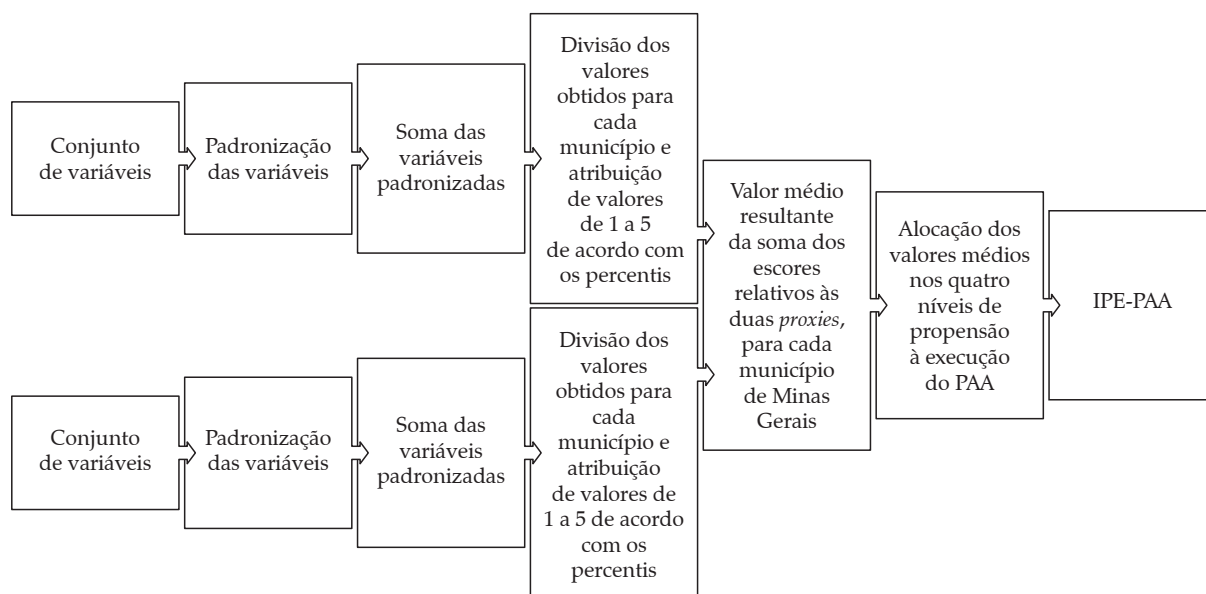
Conjunto de variáveis

Padronização das variáveis

Soma das variáveis padronizadas

Divisão dos valores obtidos para cada município e atribuição de valores de 1 a 5 de acordo com os percentis

Conjunto de variáveis

Padronização das variáveis

Soma das variáveis padronizadas

Divisão dos valores obtidos para cada município e atribuição de valores de 1 a 5 de acordo com os percentis

Valor médio resultante da soma dos escores relativos às duas *proxies*, para cada município de Minas Gerais

Alocação dos valores médios nos quatro níveis de propensão à execução do PAA

IPE-PAA